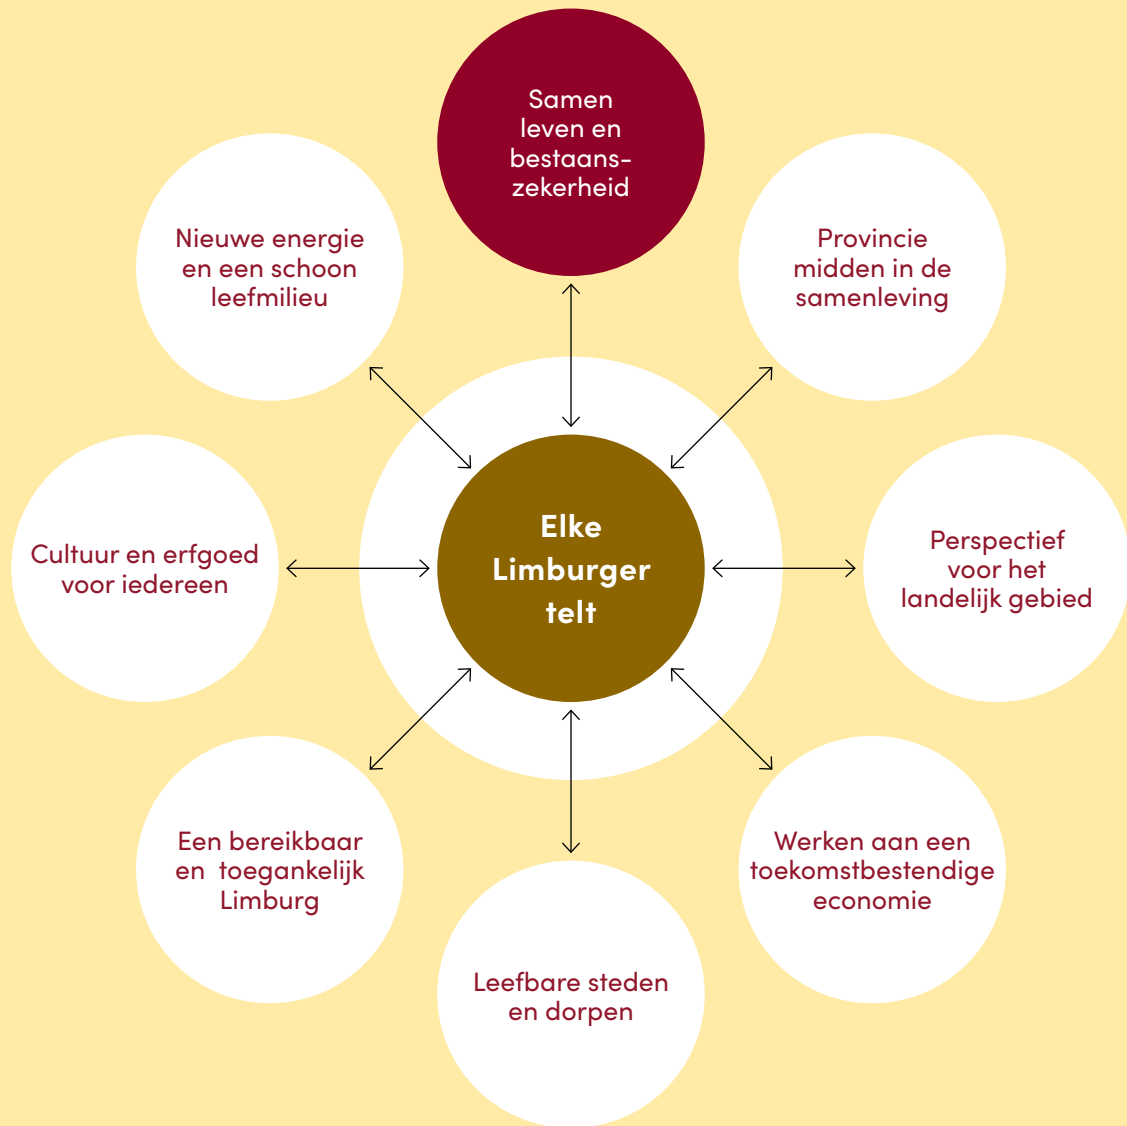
Samen leven en bestaanszekerheid

Nieuwe energie en een schoon leefmilieu

Provincie midden in de samenleving

Cultuur en erfgoed voor iedereen

Elke Limburger telt

Perspectief voor het landelijk gebied

Een bereikbaar en toegankelijk Limburg

Werken aan een toekomstbestendige economie

Leefbare steden en dorpen